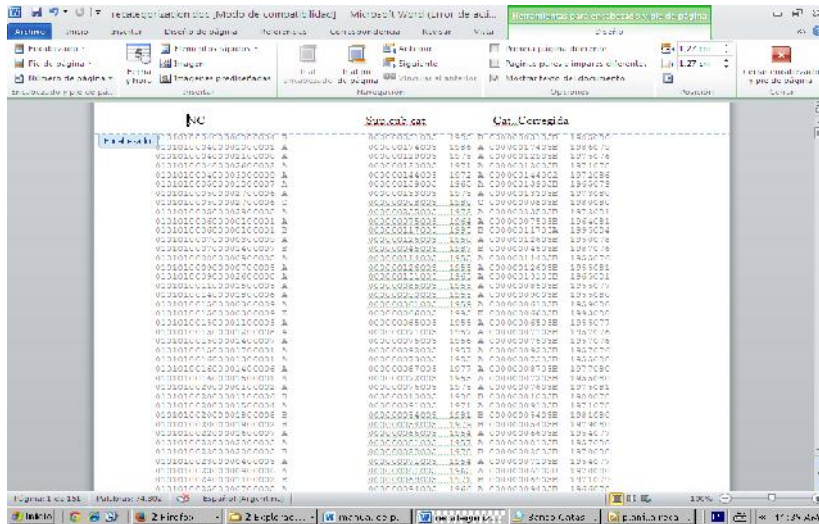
recategorizacion.doc [Modo de compatibilidad] - Microsoft Word (Error de acti...

Herramientas para encabezado y pie de página

Archivo Inicio Insertar Diseño de página Referencias Correspondencia Revisar Vista Diseño

Encabezado Pie de página Número de página Fecha y hora Elementos rápidos Imagen Imágenes prediseñadas Ir al encabezado Ir al pie de página Anterior Siguiente Vincular al anterior Primera página diferente Páginas pares e impares diferentes Mostrar texto del documento Cerrar encabezado y pie de página

Encabezado y pie de pá... Insertar Navegación Opciones Posición Cerrar

NC Sup.cub.cat Cat. Corregida

Encabezado

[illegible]

Página: 1 de 151 Palabras: 74.902 Español (Argentina) 100%

Inicio 2 Firefox 2 Explorador... manual de p... recategoriz... Bases Catas... planilla.reca...